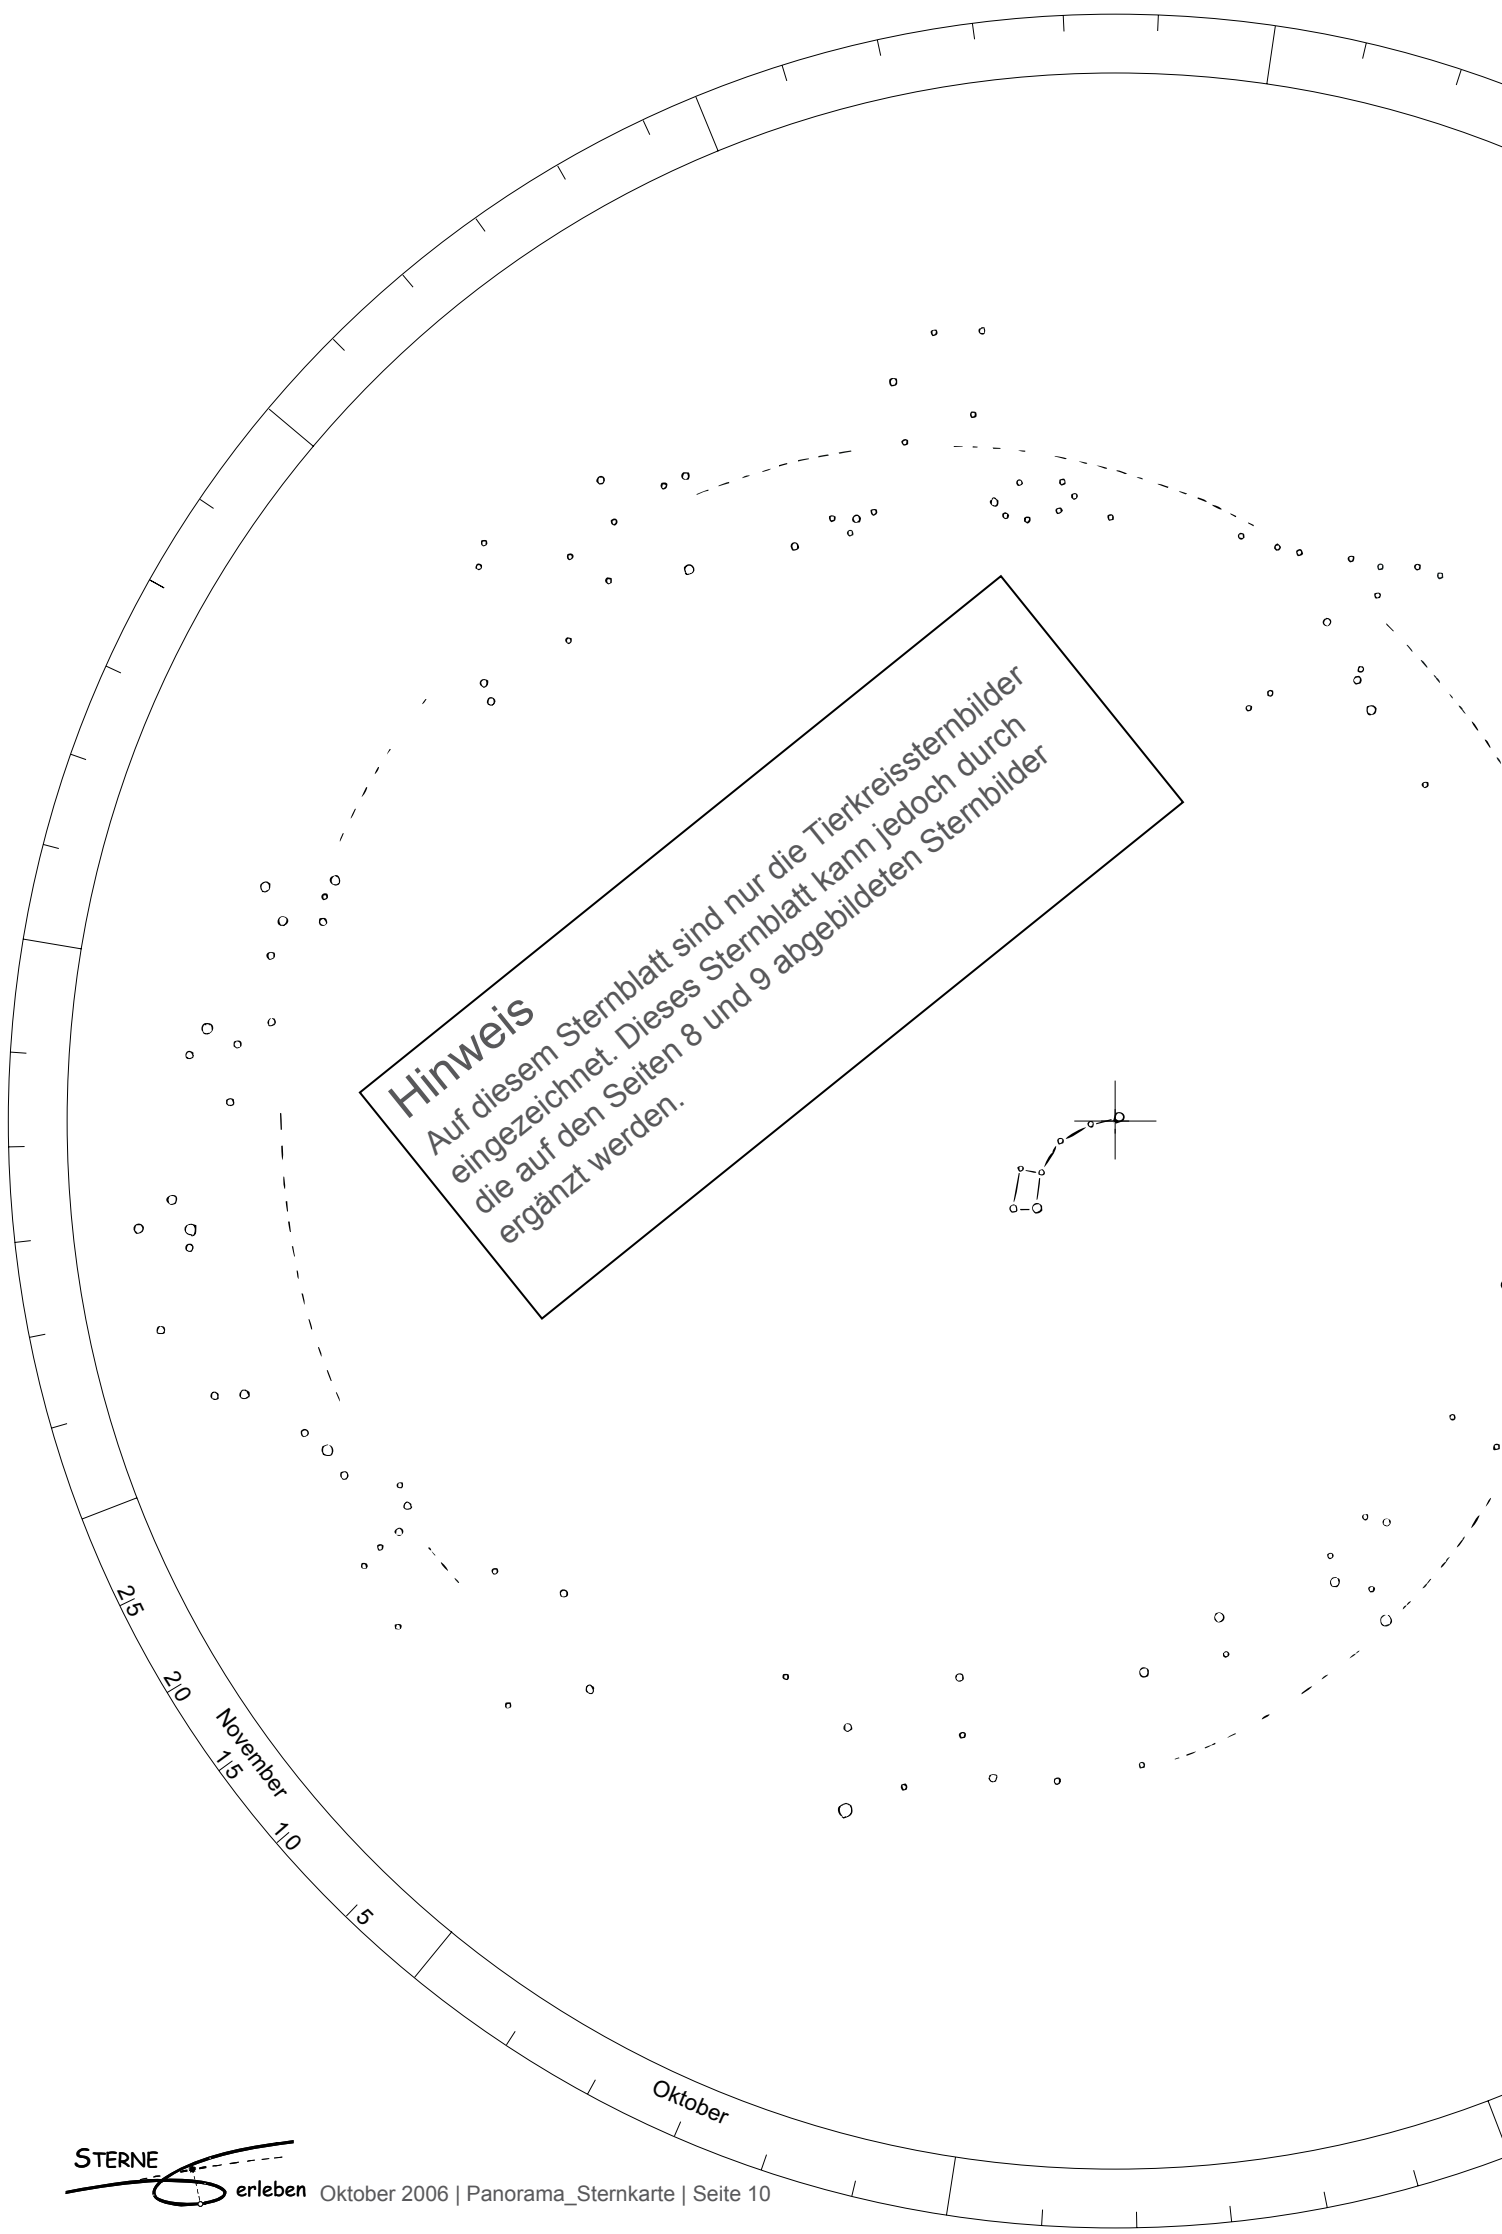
Hinweis
Auf diesem Sternblatt sind nur die Tierkreissternbilder eingezeichnet. Dieses Sternblatt kann jedoch durch die auf den Seiten 8 und 9 abgebildeten Sternbilder ergänzt werden.

25
20
November
15
10
5
Oktober

STERNE erleben Oktober 2006 | Panorama_Sternkarte | Seite 10